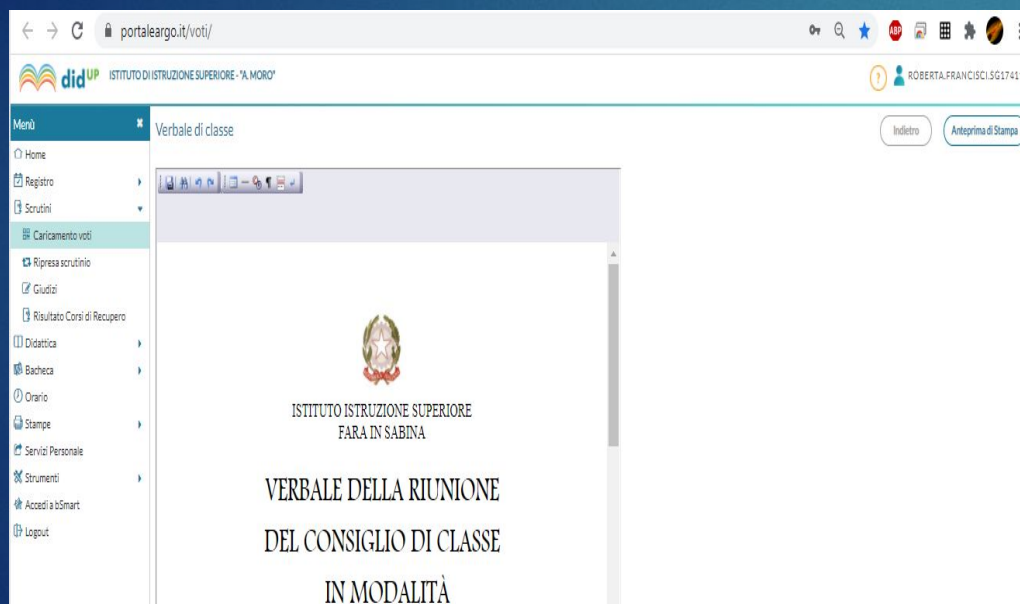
portaleargo.it/voti/

didUP ISTITUTO DI ISTRUZIONE SUPERIORE - "A. MORO"

ROBERTA.FRANCISCI.SG1741

Menù

Home

Registro

Scrutini

Caricamento voti

Ripresa scrutinio

Giudizi

Risultato Corsi di Recupero

Didattica

Bacheca

Orario

Stampe

Servizi Personale

Strumenti

Accedi a bSmart

Logout

Verbale di classe

Indietro

Anteprima di Stampa

ISTITUTO ISTRUZIONE SUPERIORE
FARA IN SABINA

VERBALE DELLA RIUNIONE

DEL CONSIGLIO DI CLASSE

IN MODALITÀ